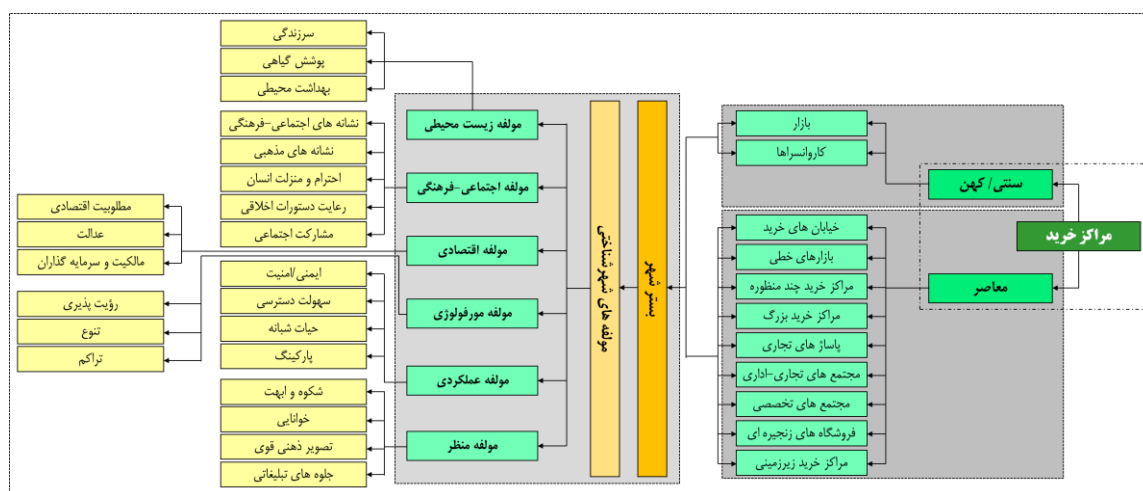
مراکز خرید

سنتی/ کهن

معاصر

بازار

کاروانسراها

خیابان های خرید

بازارهای خطی

مراکز خرید چند منظوره

مراکز خرید بزرگ

پاساژ های تجاری

مجتمع های تجاری-اداری

مجتمع های تخصصی

فروشگاه های زنجیره ای

مراکز خرید زیرزمینی

بستر شهر

مولفه های شهرشناختی

مولفه زیست محیطی

مولفه اجتماعی-فرهنگی

مولفه اقتصادی

مولفه مورفولوژی

مولفه عملکردی

مولفه منظر

سرزندگی

پوشش گیاهی

بهداشت محیطی

نشانه های اجتماعی-فرهنگی

نشانه های مذهبی

احترام و منزلت انسان

رعایت دستورات اخلاقی

مشارکت اجتماعی

مطلوبیت اقتصادی

عدالت

مالکیت و سرمایه گذاران

رؤیت پذیری

تنوع

تراکم

ایمنی/امنیت

سهولت دسترسی

حیات شبانه

پارکینگ

شکوه و ابهت

خوانایی

تصویر ذهنی قوی

جلوه های تبلیغاتی